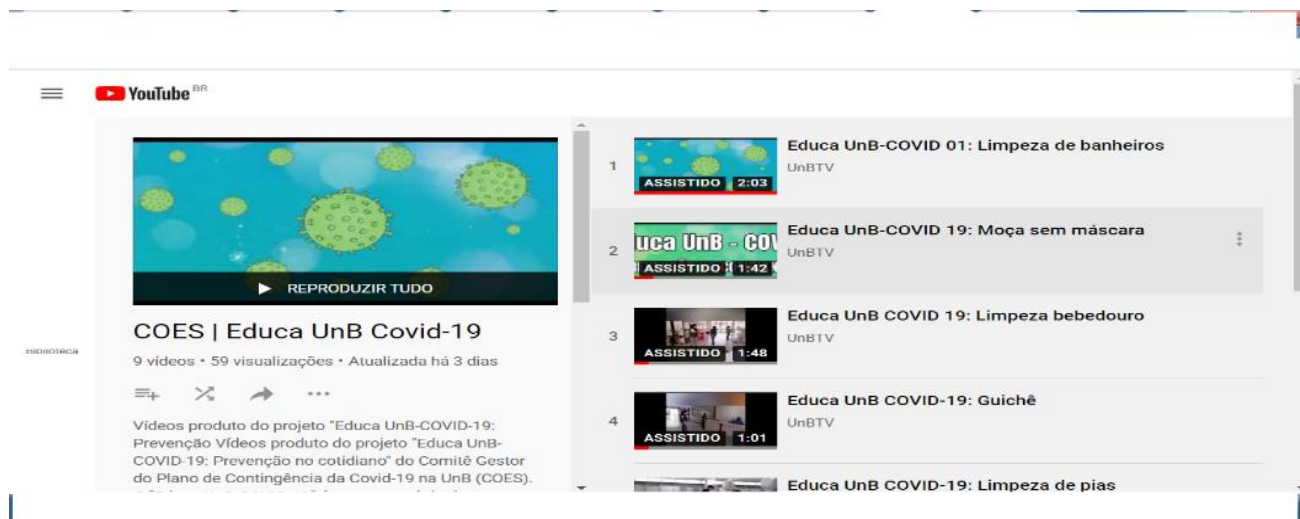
YouTube BR

REPRODUZIR TUDO

COES | Educa UnB Covid-19

9 vídeos • 59 visualizações • Atualizada há 3 dias

Biblioteca

Vídeos produto do projeto "Educa UnB-COVID-19: Prevenção Vídeos produto do projeto "Educa UnB-COVID-19: Prevenção no cotidiano" do Comitê Gestor do Plano de Contingência da Covid-19 na UnB (COES). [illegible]

1 ASSISTIDO 2:03 Educa UnB-COVID 01: Limpeza de banheiros
UnBTV

2 uca UnB - COV ASSISTIDO 1:42 Educa UnB-COVID 19: Moça sem máscara
UnBTV

3 ASSISTIDO 1:48 Educa UnB COVID 19: Limpeza bebedouro
UnBTV

4 ASSISTIDO 1:01 Educa UnB COVID-19: Guichê
UnBTV

Educa UnB COVID-19: Limpeza de pias